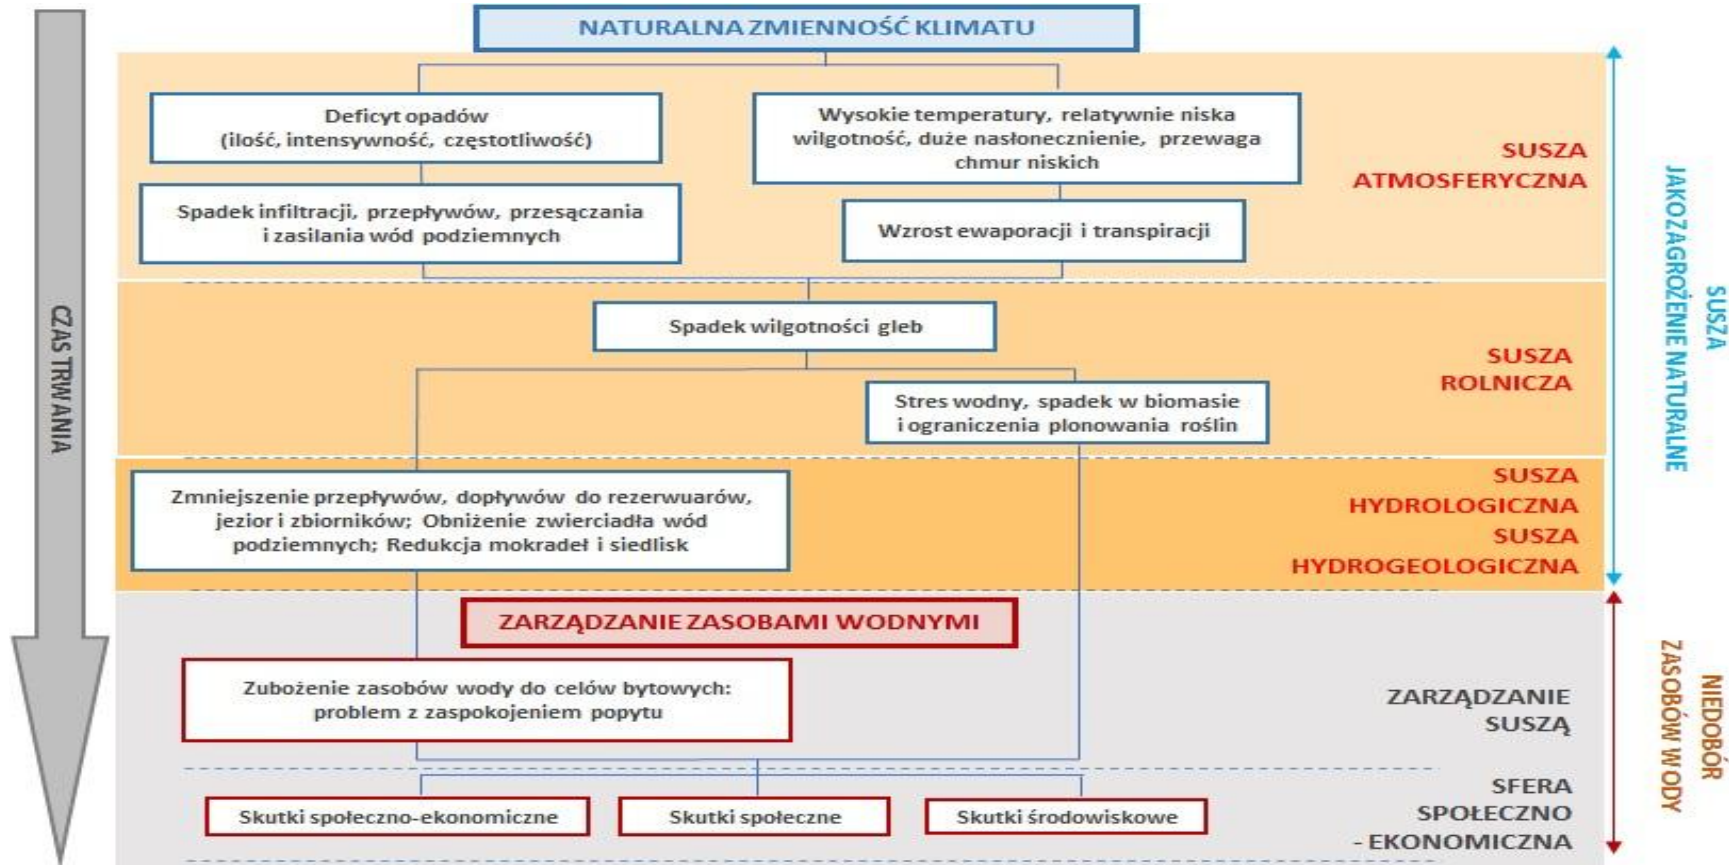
CZAS TRWANIA

NATURALNA ZMIENNOŚĆ KLIMATU

Deficyt opadów (ilość, intensywność, częstotliwość)

Wysokie temperatury, relatywnie niska wilgotność, duże nasłonecznienie, przewaga chmur niskich

SUSZA ATMOSFERYCZNA

Spadek infiltracji, przepływów, przesączania i zasilania wód podziemnych

Wzrost ewaporacji i transpiracji

Spadek wilgotności gleb

SUSZA ROLNICZA

Stres wodny, spadek w biomasie i ograniczenia plonowania roślin

Zmniejszenie przepływów, dopływów do rezerwuarów, jezior i zbiorników; Obniżenie zwierciadła wód podziemnych; Redukcja mokradeł i siedlisk

SUSZA HYDROLOGICZNA SUSZA HYDROGEOLOGICZNA

ZARZĄDZANIE ZASOBAMI WODNYMI

Zubożenie zasobów wody do celów bytowych: problem z zaspokojeniem popytu

ZARZĄDZANIE SUSZĄ

Skutki społeczno-ekonomiczne

Skutki społeczne

Skutki środowiskowe

SFERA SPOŁECZNO - EKONOMICZNA

SUSZA JAKO ZAGROŻENIE NATURALNE

NIEDOBÓR ZASOBÓW WODY